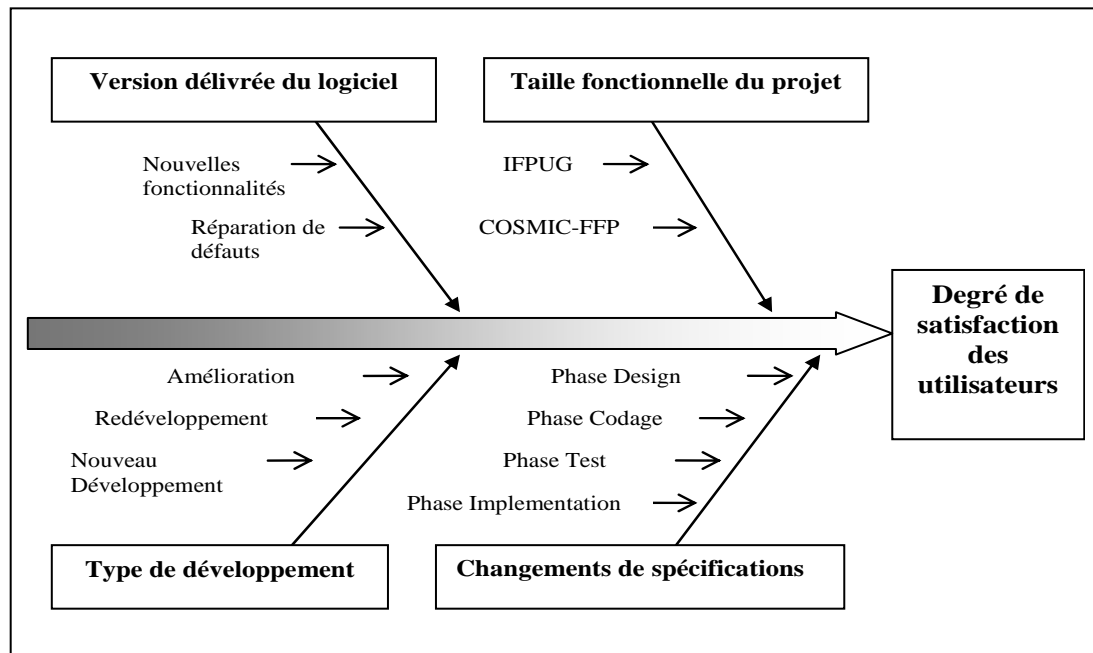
Version délivrée du logiciel

Nouvelles fonctionnalités

Réparation de défauts

Taille fonctionnelle du projet

IFPUG

COSMIC-FFP

Degré de satisfaction des utilisateurs

Amélioration

Redéveloppement

Nouveau Développement

Type de développement

Phase Design

Phase Codage

Phase Test

Phase Implementation

Changements de spécifications